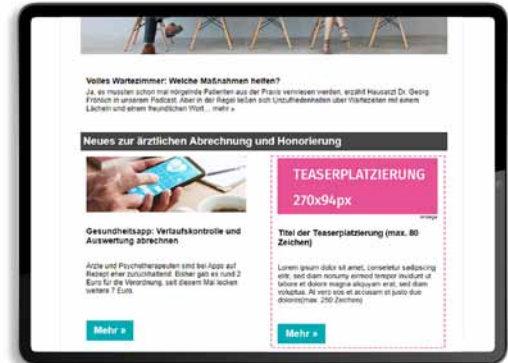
Volles Wartezimmer: Welche Maßnahmen helfen?

Ja, es mussten schon mal morgendlich Patienten aus der Praxis verwiesen werden, erzählt Hausarzt Dr. Georg Fröhlich in unserem Podcast. Aber in der Regel ließen sich Unzufriedenheiten über Wartezeiten mit einem Lächeln und einem freundlichen Wort ... mehr »

Neues zur ärztlichen Abrechnung und Honorierung

Gesundheitsapp: Verlaufskontrolle und Auswertung abrechnen

Ärzte und Psychotherapeuten sind bei Apps auf Rezept eher zurückhaltend. Bisher gab es rund 2 Euro für die Verordnung, seit diesem Mai locken weitere 7 Euro.

Mehr »

TEASERPLATZIERUNG

270x94px

Anzeige

Titel der Teaserplatzierung (max. 80 Zeichen)

Lorem ipsum dolor sit amet, consetetur sadipscing elitr, sed diam nonumy eirmod tempor invidunt ut labore et dolore magna aliquyam erat, sed diam voluptua. At vero eos et accusam et justo duo dolores(max. 250 Zeichen)

Mehr »